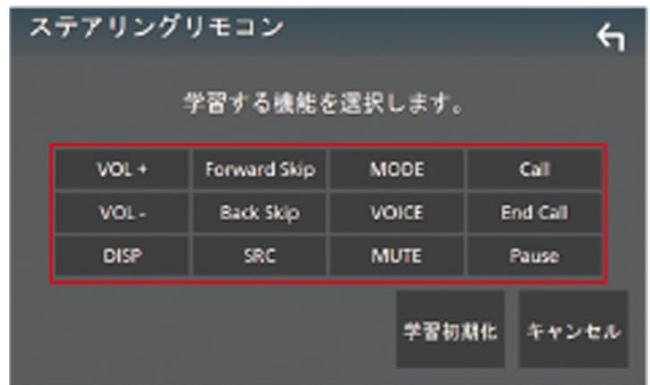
ステアリングリモコン

学習する機能を選択します。

| VOL + | Forward Skip | MODE | Call |
|---|---|---|---|
| VOL - | Back Skip | VOICE | End Call |
| DISP | SRC | MUTE | Pause |

学習初期化

キャンセル